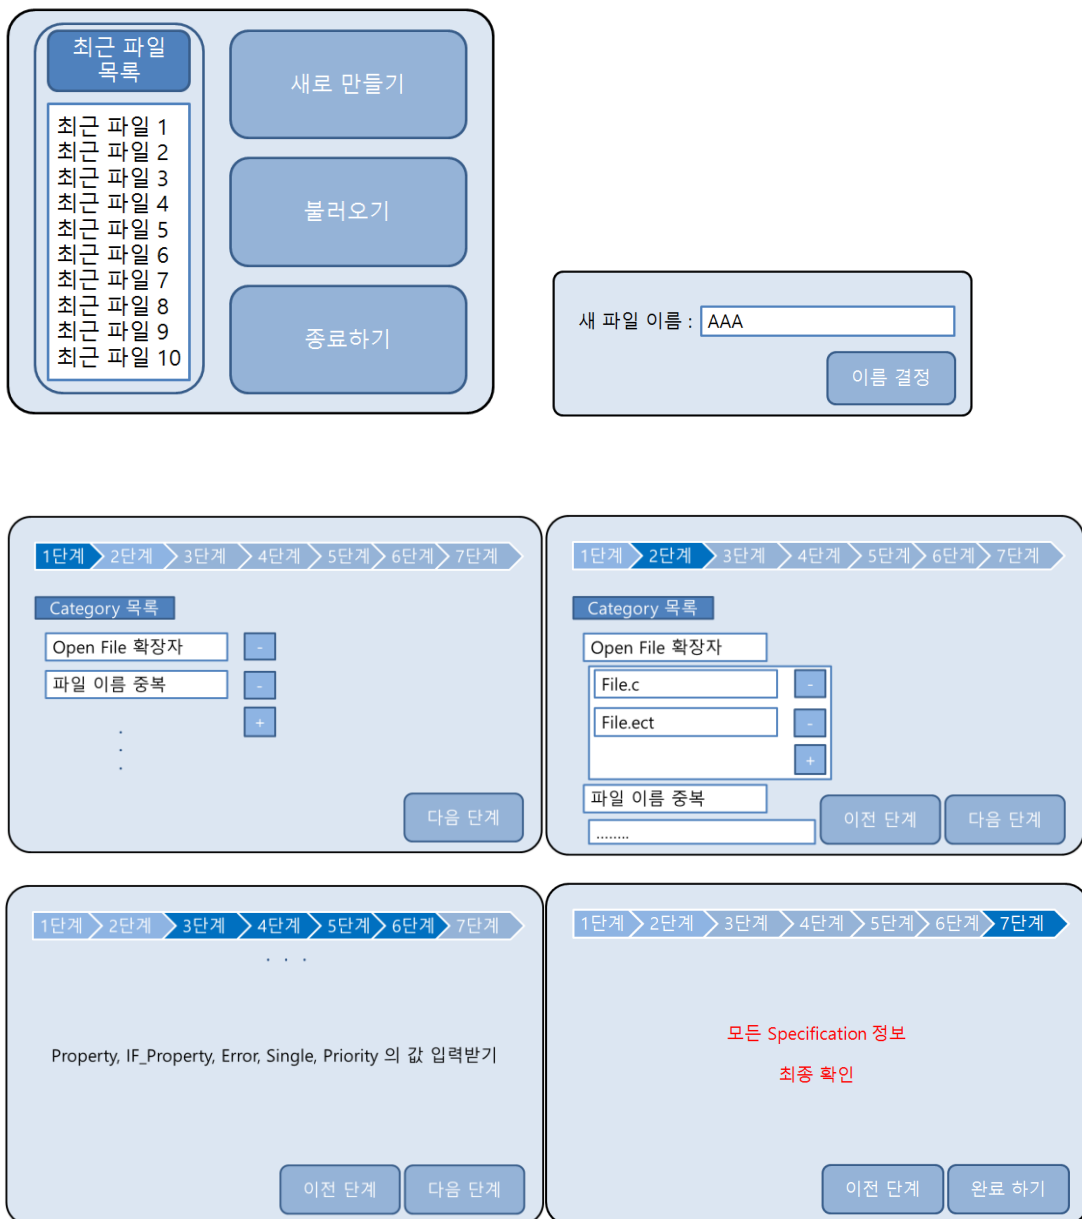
최근 파일 목록

최근 파일 1
최근 파일 2
최근 파일 3
최근 파일 4
최근 파일 5
최근 파일 6
최근 파일 7
최근 파일 8
최근 파일 9
최근 파일 10

새로 만들기

불러오기

종료하기

새 파일 이름 : AAA

이름 결정

1단계 2단계 3단계 4단계 5단계 6단계 7단계

Category 목록

Open File 확장자 -

파일 이름 중복 -

+

.
.
.

다음 단계

1단계 2단계 3단계 4단계 5단계 6단계 7단계

Category 목록

Open File 확장자

File.c -

File.ect -

+

파일 이름 중복

........

이전 단계 다음 단계

1단계 2단계 3단계 4단계 5단계 6단계 7단계

. . .

Property, IF_Property, Error, Single, Priority 의 값 입력받기

이전 단계 다음 단계

1단계 2단계 3단계 4단계 5단계 6단계 7단계

모든 Specification 정보

최종 확인

이전 단계 완료 하기